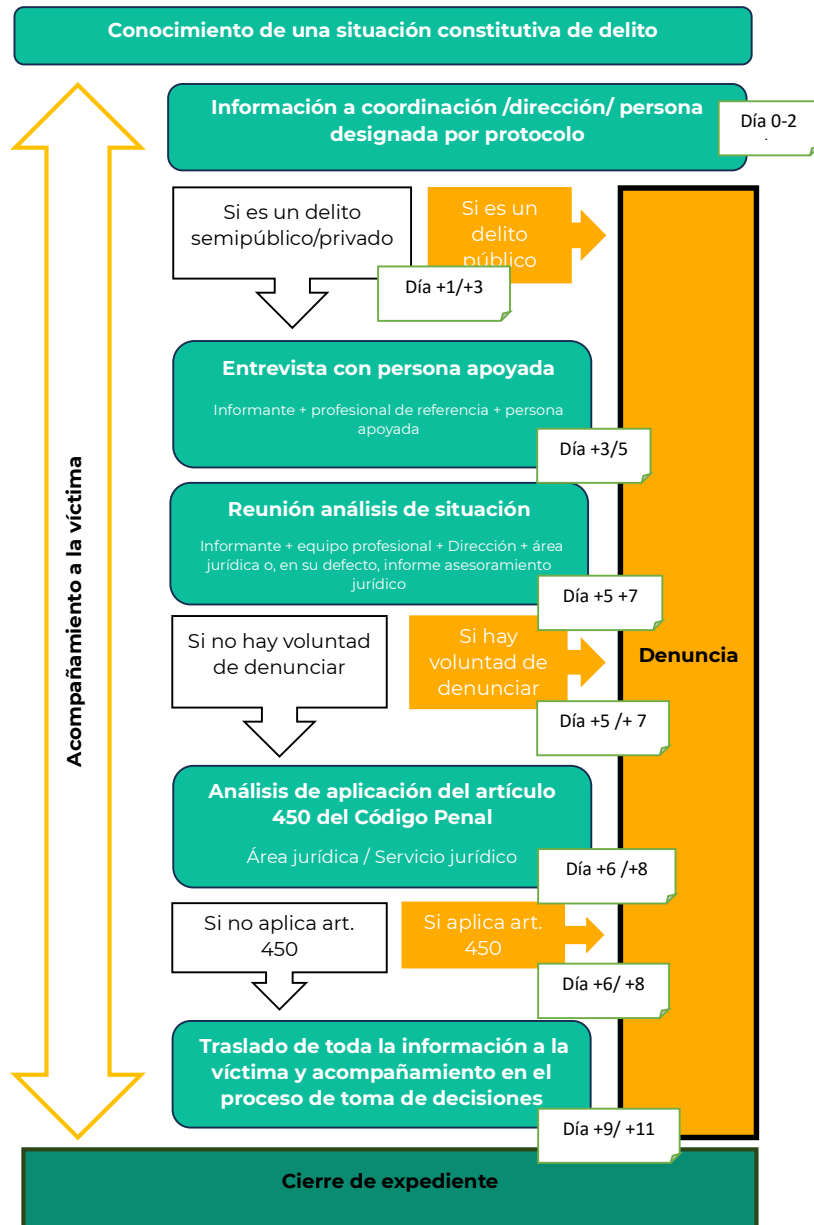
Conocimiento de una situación constitutiva de delito

Acompañamiento a la víctima

Información a coordinación /dirección/ persona designada por protocolo

Día 0-2

Si es un delito semipúblico/privado

Si es un delito público

Día +1/+3

Denuncia

Entrevista con persona apoyada

Informante + profesional de referencia + persona apoyada

Día +3/5

Reunión análisis de situación

Informante + equipo profesional + Dirección + área jurídica o, en su defecto, informe asesoramiento jurídico

Día +5 +7

Si no hay voluntad de denunciar

Si hay voluntad de denunciar

Día +5 /+ 7

Análisis de aplicación del artículo 450 del Código Penal

Área jurídica / Servicio jurídico

Día +6 /+8

Si no aplica art. 450

Si aplica art. 450

Día +6/ +8

Traslado de toda la información a la víctima y acompañamiento en el proceso de toma de decisiones

Día +9/ +11

Cierre de expediente